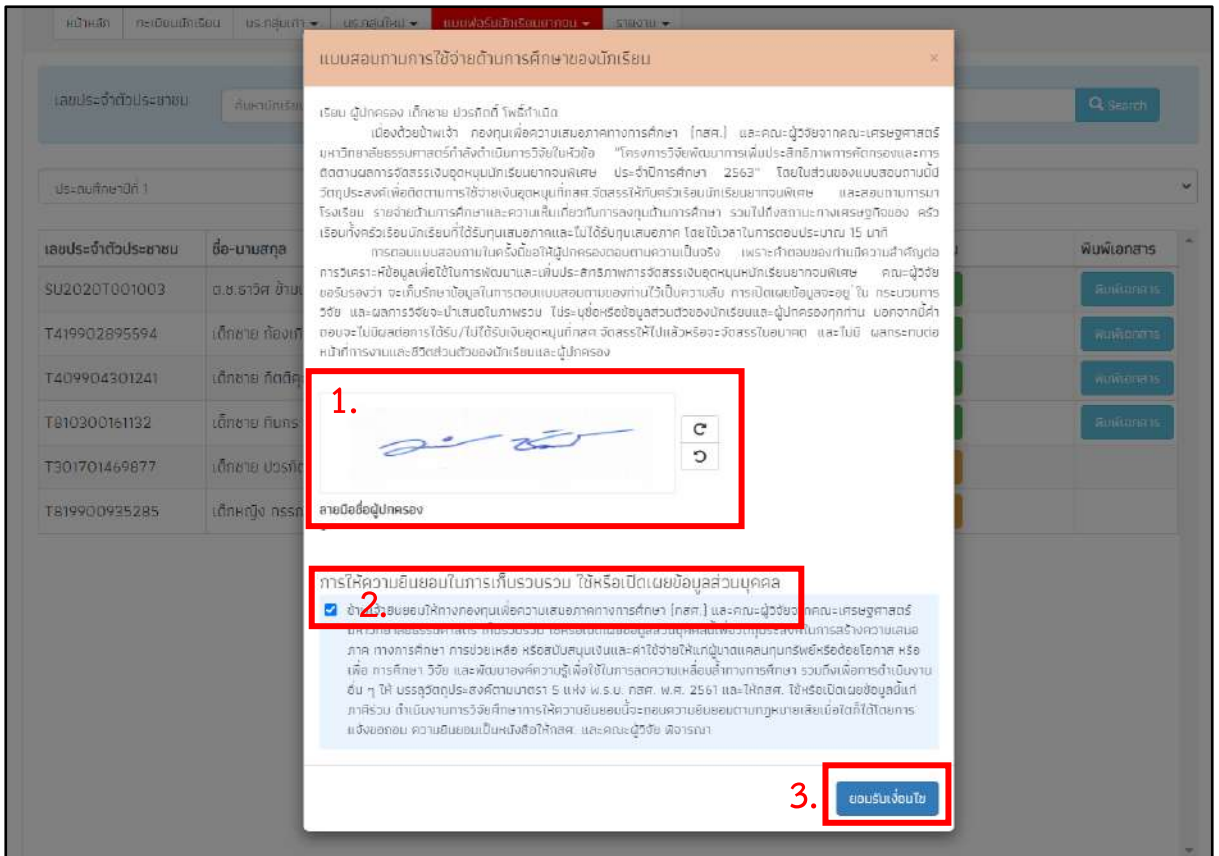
หน้าหลัก ทะเบียนนักเรียน นร.กลุ่มเก่า ▾ นร.กลุ่มใหม่ ▾ แบบฟอร์มนักเรียนยากจน ▾ รายงาน ▾

เลขประจำตัวประชาชน

Search

ประถมศึกษาปีที่ 1

| เลขประจำตัวประชาชน | ชื่อ-นามสกุล | พิมพ์เอกสาร |
|---|---|---|
| SU2020T001003 | ด.ช.ธาวิต ข้าม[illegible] | พิมพ์เอกสาร |
| T419902895594 | เด็กชาย ก้องเก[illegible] | พิมพ์เอกสาร |
| T409904301241 | เด็กชาย กิตติ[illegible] | พิมพ์เอกสาร |
| T810300161132 | เด็กชาย กันกร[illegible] | พิมพ์เอกสาร |
| T301701469877 | เด็กชาย ปวรกิต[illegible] | |
| T819900935285 | เด็กหญิง กรรณ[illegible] | |

แบบสอบถามการใช้จ่ายด้านการศึกษาของนักเรียน

×

เรียน ผู้ปกครอง เด็กชาย ปวรกิตติ์ โพธิ์กำเนิด

เนื่องด้วยข้าพเจ้า กองทุนเพื่อความเสมอภาคทางการศึกษา (กสศ.) และคณะผู้วิจัยจากคณะเศรษฐศาสตร์ มหาวิทยาลัยธรรมศาสตร์กำลังดำเนินการวิจัยในหัวข้อ "โครงการวิจัยพัฒนาการเพิ่มประสิทธิภาพการคัดกรองและการติดตามผลการจัดสรรเงินอุดหนุนนักเรียนยากจนพิเศษ ประจำปีการศึกษา 2563" โดยในส่วนของแบบสอบถามนี้มีวัตถุประสงค์เพื่อติดตามการใช้จ่ายเงินอุดหนุนที่กสศ.จัดสรรให้กับครัวเรือนนักเรียนยากจนพิเศษ และสอบถามการมาโรงเรียน รายจ่ายด้านการศึกษาและความเห็นเกี่ยวกับการลงทุนด้านการศึกษา รวมไปถึงสถานะทางเศรษฐกิจของ ครัวเรือนทั้งครัวเรือนนักเรียนที่ได้รับทุนเสมอภาคและไม่ได้รับทุนเสมอภาค โดยใช้เวลาในการตอบประมาณ 15 นาที

การตอบแบบสอบถามในครั้งนี้ขอให้ผู้ปกครองตอบตามความเป็นจริง เพราะคำตอบของท่านมีความสำคัญต่อการวิเคราะห์ข้อมูลเพื่อใช้ในการพัฒนาและเพิ่มประสิทธิภาพการจัดสรรเงินอุดหนุนนักเรียนยากจนพิเศษ คณะผู้วิจัยขอรับรองว่า จะเก็บรักษาข้อมูลในการตอบแบบสอบถามของท่านไว้เป็นความลับ การเปิดเผยข้อมูลจะอยู่ ใน กระบวนการวิจัย และผลการวิจัยจะนำเสนอในภาพรวม ไม่ระบุชื่อหรือข้อมูลส่วนตัวของนักเรียนและผู้ปกครองทุกท่าน นอกจากนี้คำตอบจะไม่มีผลต่อการได้รับ/ไม่ได้รับเงินอุดหนุนที่กสศ จัดสรรให้ไปแล้วหรือจะจัดสรรในอนาคต และไม่มี ผลกระทบต่อหน้าที่การงานและชีวิตส่วนตัวของนักเรียนและผู้ปกครอง

1.

ลายมือชื่อผู้ปกครอง

การให้ความยินยอมในการเก็บรวบรวม ใช้หรือเปิดเผยข้อมูลส่วนบุคคล

2.

ข้า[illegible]ยินยอมให้ทางกองทุนเพื่อความเสมอภาคทางการศึกษา (กสศ.) และคณะผู้วิจัย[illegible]คณะเศรษฐศาสตร์ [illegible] ภาค ทางการศึกษา การช่วยเหลือ หรือสนับสนุนเงินและค่าใช้จ่ายให้แก่ผู้ขาดแคลนทุนทรัพย์หรือด้อยโอกาส หรือเพื่อ การศึกษา วิจัย และพัฒนาองค์ความรู้เพื่อใช้ในการลดความเหลื่อมล้ำทางการศึกษา รวมถึงเพื่อการดำเนินงานอื่น ๆ ให้ บรรลุวัตถุประสงค์ตามมาตรา 5 แห่ง พ.ร.บ. กสศ. พ.ศ. 2561 และให้กสศ. ใช้หรือเปิดเผยข้อมูลนี้แก่ภาคีร่วม ดำเนินงานการวิจัยศึกษาการให้ความยินยอมนี้จะถอนความยินยอมตามกฎหมายเสียเมื่อใดก็ได้โดยการแจ้งขอถอน ความยินยอมเป็นหนังสือให้กสศ. และคณะผู้วิจัย พิจารณา

3.

ยอมรับเงื่อนไข